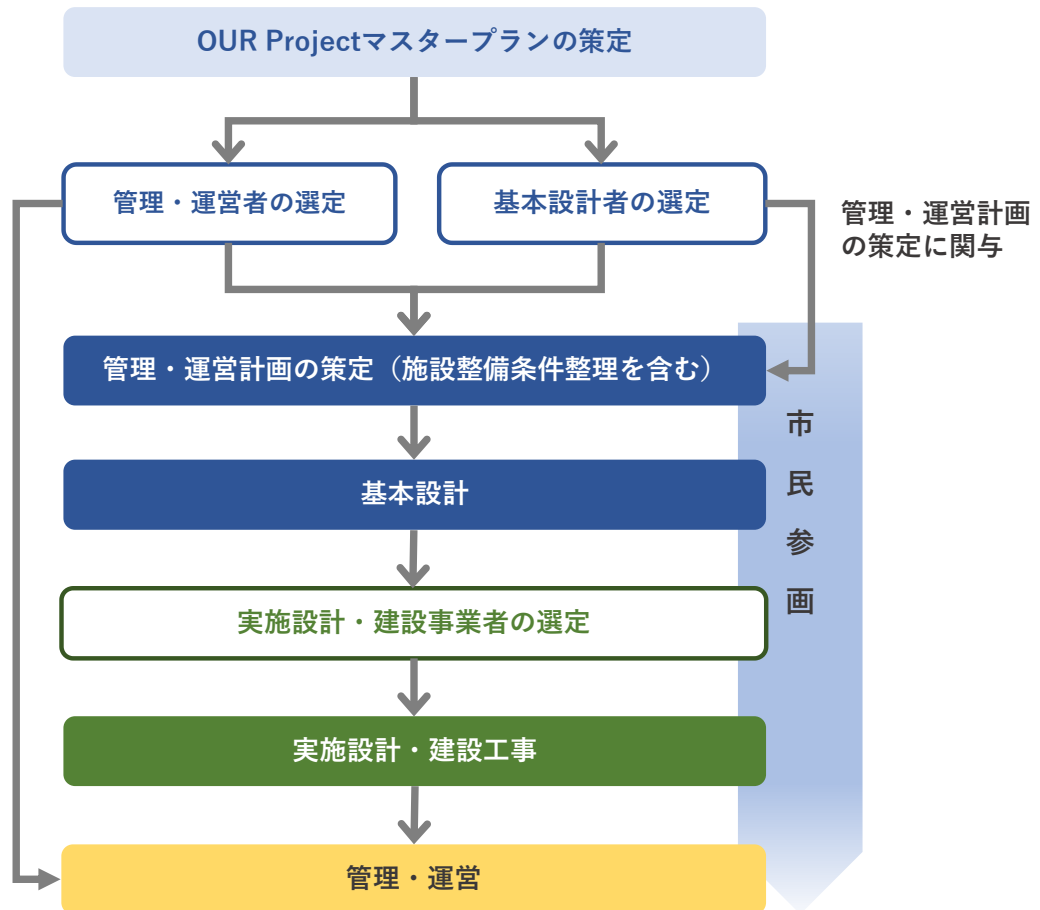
OUR Projectマスタープランの策定

管理・運営者の選定

基本設計者の選定

管理・運営計画の策定に関与

管理・運営計画の策定（施設整備条件整理を含む）

基本設計

実施設計・建設事業者の選定

実施設計・建設工事

管理・運営

市民参画